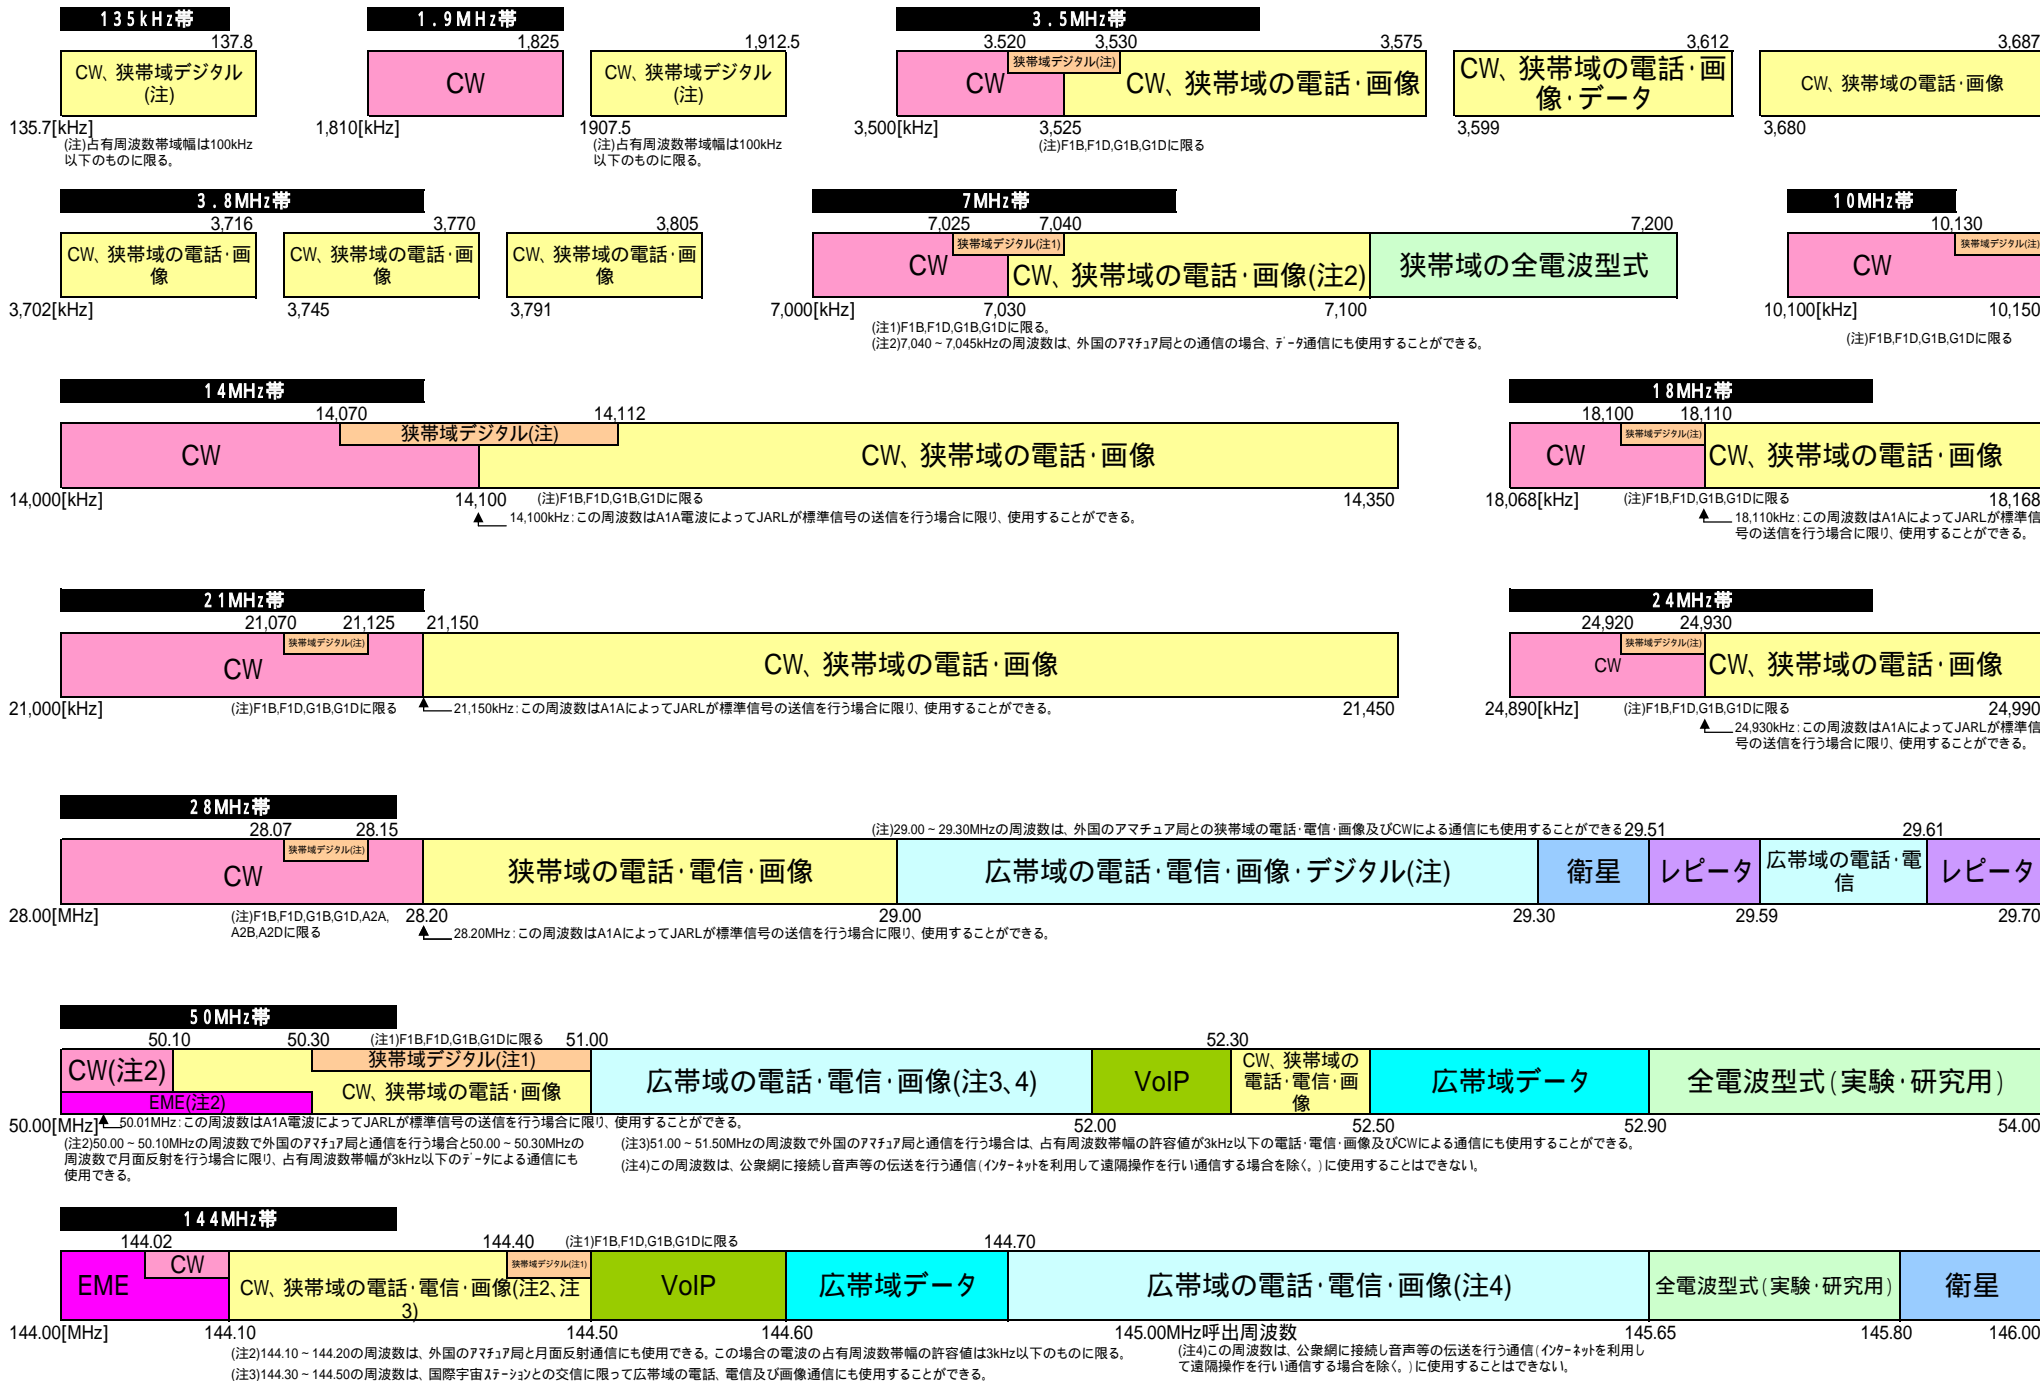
135kHz帯
137.8
CW、狭帯域デジタル(注)
135.7[kHz]
(注)占有周波数帯域幅は100kHz以下のものに限る。

1.9MHz帯
1,825
1,912.5
CW
CW、狭帯域デジタル(注)
1,810[kHz]
1907.5
(注)占有周波数帯域幅は100kHz以下のものに限る。

3.5MHz帯
3,520 3,530 3,575 3,612 3,687
CW
狭帯域デジタル(注)
CW、狭帯域の電話・画像
CW、狭帯域の電話・画像・データ
CW、狭帯域の電話・画像
3,500[kHz]
3,525
3,599
3,680
(注)F1B,F1D,G1B,G1Dに限る

3.8MHz帯
3,716 3,770 3,805
CW、狭帯域の電話・画像
CW、狭帯域の電話・画像
CW、狭帯域の電話・画像
3,702[kHz]
3,745
3,791

7MHz帯
7,025 7,040 7,200
CW
狭帯域デジタル(注1)
CW、狭帯域の電話・画像(注2)
狭帯域の全電波型式
7,000[kHz]
7,030
7,100
(注1)F1B,F1D,G1B,G1Dに限る。
(注2)7,040～7,045kHzの周波数は、外国のｱﾏﾁｭｱ局との通信の場合、ﾃﾞｰﾀ通信にも使用することができる。

10MHz帯
10,130
CW
狭帯域デジタル(注)
10,100[kHz]
10,150
(注)F1B,F1D,G1B,G1Dに限る

14MHz帯
14,070 14,112
狭帯域デジタル(注)
CW
CW、狭帯域の電話・画像
14,000[kHz]
14,100
(注)F1B,F1D,G1B,G1Dに限る
14,350
14,100kHz：この周波数はA1A電波によってJARLが標準信号の送信を行う場合に限り、使用することができる。

18MHz帯
18,100 18,110
CW
狭帯域デジタル(注)
CW、狭帯域の電話・画像
18,068[kHz]
(注)F1B,F1D,G1B,G1Dに限る
18,168
18,110kHz：この周波数はA1AによってJARLが標準信号の送信を行う場合に限り、使用することができる。

21MHz帯
21,070 21,125 21,150
CW
狭帯域デジタル(注)
CW、狭帯域の電話・画像
21,000[kHz]
(注)F1B,F1D,G1B,G1Dに限る
21,150kHz：この周波数はA1AによってJARLが標準信号の送信を行う場合に限り、使用することができる。
21,450

24MHz帯
24,920 24,930
CW
狭帯域デジタル(注)
CW、狭帯域の電話・画像
24,890[kHz]
(注)F1B,F1D,G1B,G1Dに限る
24,990
24,930kHz：この周波数はA1AによってJARLが標準信号の送信を行う場合に限り、使用することができる。

28MHz帯
28.07 28.15
(注)29.00～29.30MHzの周波数は、外国のアマチュア局との狭帯域の電話・電信・画像及びCWによる通信にも使用することができる
29.51
29.61
CW
狭帯域デジタル(注)
狭帯域の電話・電信・画像
広帯域の電話・電信・画像・デジタル(注)
衛星
レピータ
広帯域の電話・電信
レピータ
28.00[MHz]
(注)F1B,F1D,G1B,G1D,A2A,A2B,A2Dに限る
28.20
29.00
29.30
29.59
29.70
28.20MHz：この周波数はA1AによってJARLが標準信号の送信を行う場合に限り、使用することができる。

50MHz帯
50.10 50.30
(注1)F1B,F1D,G1B,G1Dに限る
51.00
52.30
CW(注2)
狭帯域デジタル(注1)
EME(注2)
CW、狭帯域の電話・画像
広帯域の電話・電信・画像(注3、4)
VoIP
CW、狭帯域の電話・電信・画像
広帯域データ
全電波型式(実験・研究用)
50.00[MHz]
50.01MHz：この周波数はA1A電波によってJARLが標準信号の送信を行う場合に限り、使用することができる。
52.00
52.50
52.90
54.00
(注2)50.00～50.10MHzの周波数で外国のｱﾏﾁｭｱ局と通信を行う場合と50.00～50.30MHzの周波数で月面反射を行う場合に限り、占有周波数帯幅が3kHz以下のﾃﾞｰﾀによる通信にも使用できる。
(注3)51.00～51.50MHzの周波数で外国のｱﾏﾁｭｱ局と通信を行う場合は、占有周波数帯幅の許容値が3kHz以下の電話・電信・画像及びCWによる通信にも使用することができる。
(注4)この周波数は、公衆網に接続し音声等の伝送を行う通信(ｲﾝﾀｰﾈｯﾄを利用して遠隔操作を行い通信する場合を除く。)に使用することはできない。

144MHz帯
144.02
144.40
(注1)F1B,F1D,G1B,G1Dに限る
144.70
EME
CW
CW、狭帯域の電話・電信・画像(注2、注3)
狭帯域デジタル(注1)
VoIP
広帯域データ
広帯域の電話・電信・画像(注4)
全電波型式(実験・研究用)
衛星
144.00[MHz]
144.10
144.50
144.60
145.00MHz呼出周波数
145.65
145.80
146.00
(注2)144.10～144.20の周波数は、外国のｱﾏﾁｭｱ局と月面反射通信にも使用できる。この場合の電波の占有周波数帯幅の許容値は3kHz以下のものに限る。
(注3)144.30～144.50の周波数は、国際宇宙ｽﾃｰｼｮﾝとの交信に限って広帯域の電話、電信及び画像通信にも使用することができる。
(注4)この周波数は、公衆網に接続し音声等の伝送を行う通信(ｲﾝﾀｰﾈｯﾄを利用して遠隔操作を行い通信する場合を除く。)に使用することはできない。